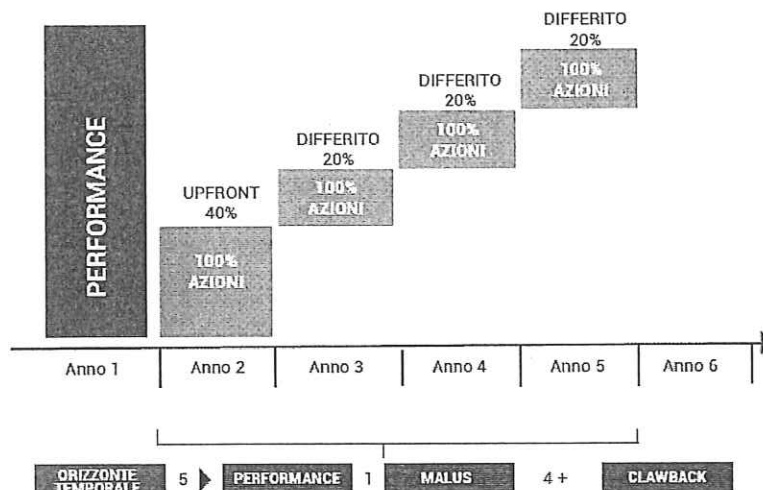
PERFORMANCE

UPFRONT
40%
100%
AZIONI

DIFFERITO
20%
100%
AZIONI

DIFFERITO
20%
100%
AZIONI

DIFFERITO
20%
100%
AZIONI

Anno 1
Anno 2
Anno 3
Anno 4
Anno 5
Anno 6

ORIZZONTE TEMPORALE
5
PERFORMANCE
1
MALUS
4 +
CLAWBACK